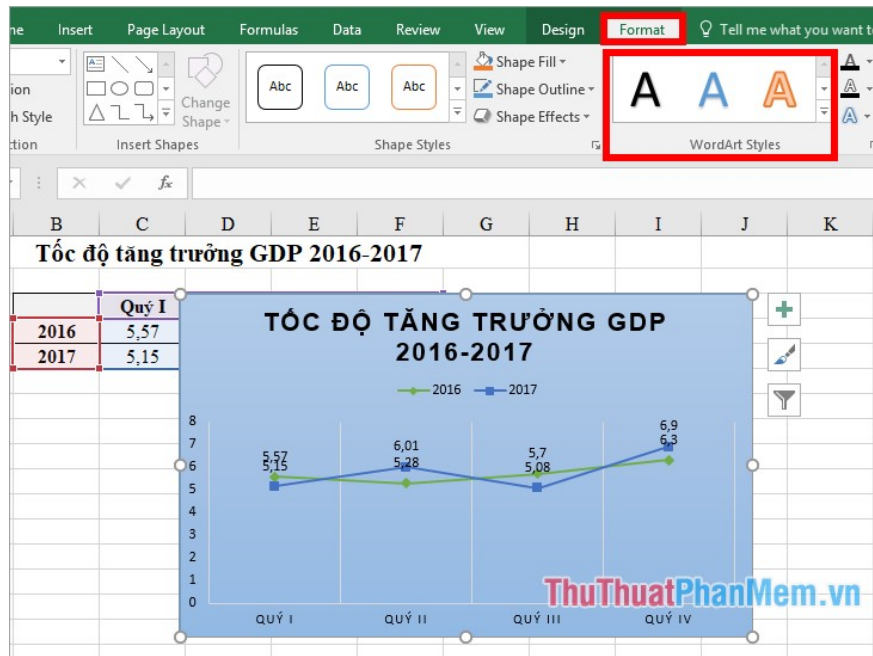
ne Insert Page Layout Formulas Data Review View Design Format Tell me what you want t

ion
h Style
ction

Insert Shapes

Change Shape

Abc Abc Abc

Shape Fill
Shape Outline
Shape Effects

Shape Styles

A A A

WordArt Styles

$f_x$

B C D E F G H I J K

Tốc độ tăng trưởng GDP 2016-2017

| | Quý I |
|---|---|
| 2016 | 5,57 |
| 2017 | 5,15 |

TỐC ĐỘ TĂNG TRƯỞNG GDP 2016-2017

2016 2017

8
7
6
5
4
3
2
1
0

5,57
5,15
6,01
5,28
5,7
5,08
6,9
6,3

QUÝ I QUÝ II QUÝ III QUÝ IV

ThuThuatPhanMem.vn